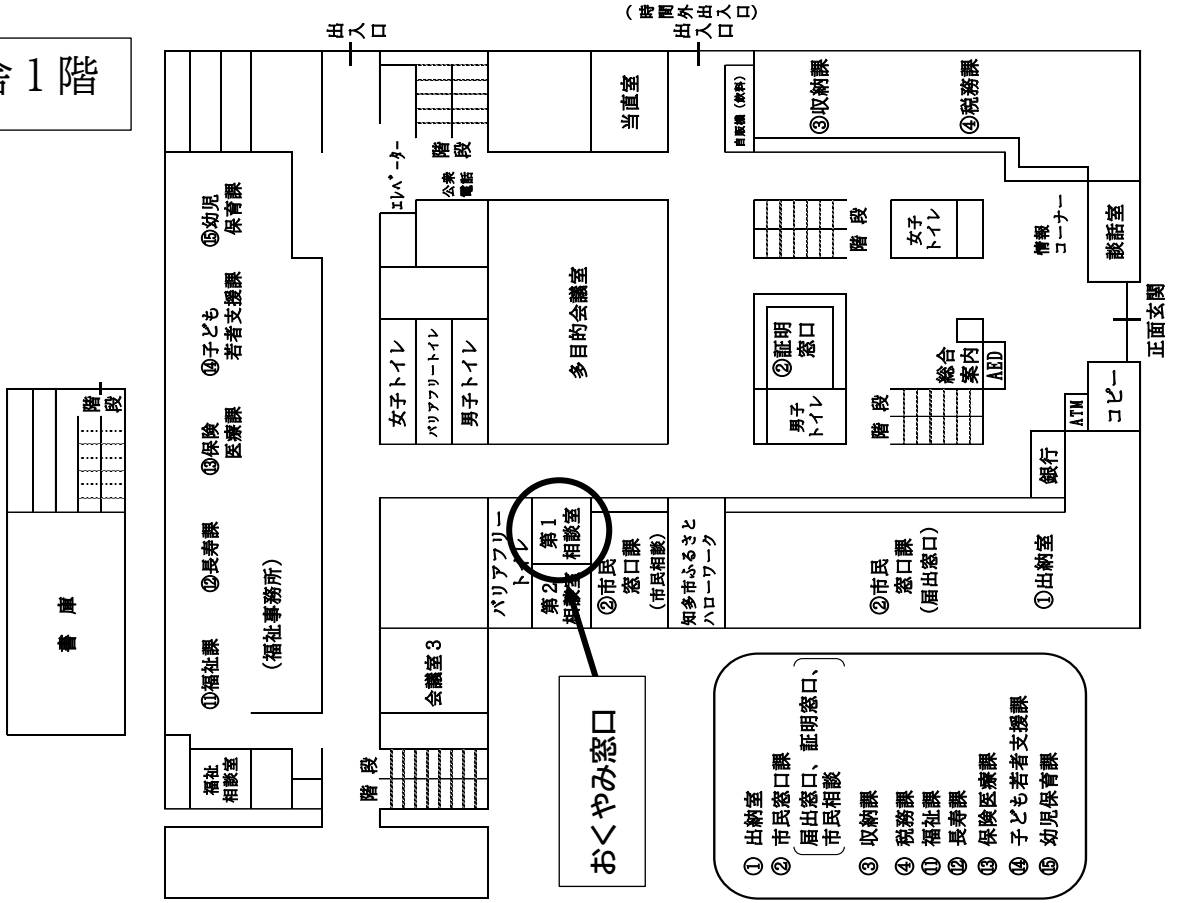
舎1階

出入口

出入口（時間外出入口）

当直室

自販機（飲料）

③収納課

④税務課

階段

エレベーター

公衆電話

階段

女子トイレ

情報コーナー

談話室

⑮幼児保育課

⑭子ども若者支援課

⑬保険医療課

⑫長寿課

⑪福祉課

（福祉事務所）

女子トイレ

バリアフリートイレ

男子トイレ

多目的会議室

②証明窓口

総合案内

AED

男子トイレ

階段

正面玄関

コピー

ATM

階段

書庫

銀行

バリアフリートイレ

第1相談室

第2相談室

②市民窓口課（市民相談）

知多市ふるさとハローワーク

②市民窓口課（届出窓口）

①出納室

会議室3

福祉相談室

階段

おくやみ窓口

① 出納室
② 市民窓口課（届出窓口、証明窓口、市民相談）
③ 収納課
④ 税務課
⑪ 福祉課
⑫ 長寿課
⑬ 保険医療課
⑭ 子ども若者支援課
⑮ 幼児保育課